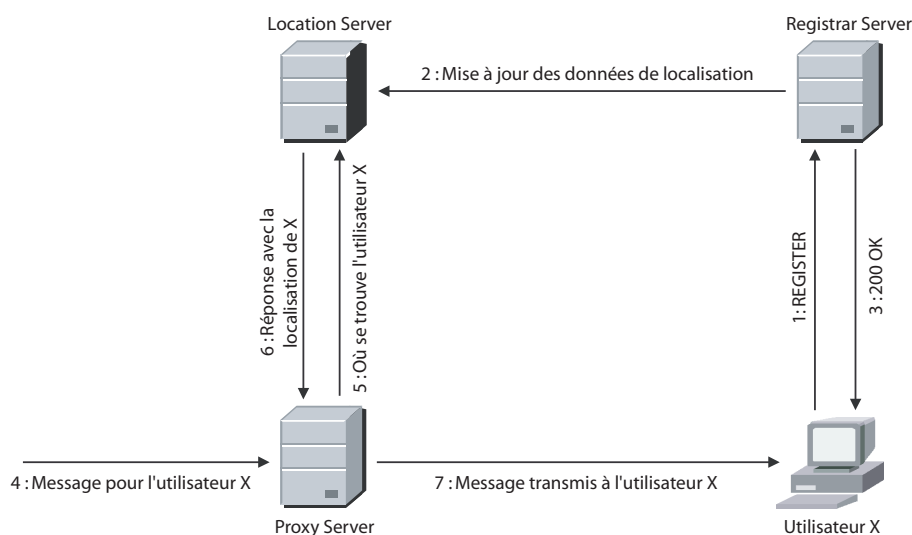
Location Server

Registrar Server

2 : Mise à jour des données de localisation

6 : Réponse avec la localisation de X

5 : Où se trouve l'utilisateur X

1: REGISTER

3 : 200 OK

4 : Message pour l'utilisateur X

7 : Message transmis à l'utilisateur X

Proxy Server

Utilisateur X